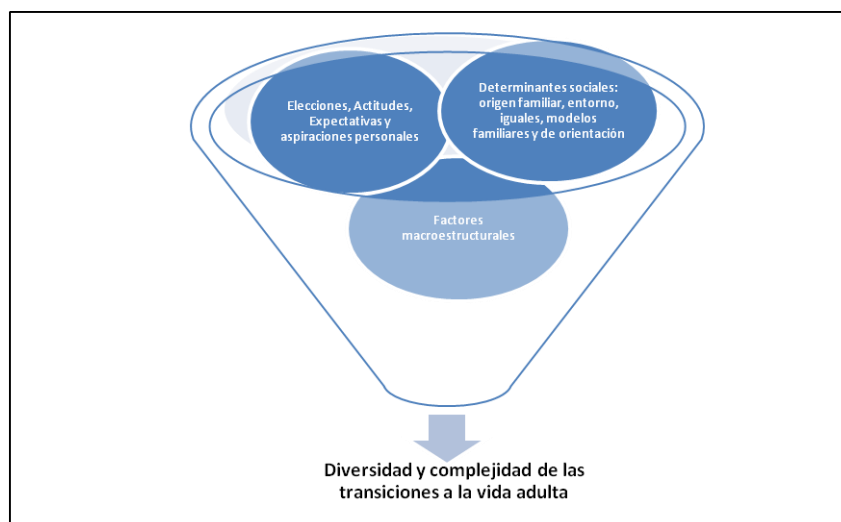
Elecciones, Actitudes, Expectativas y aspiraciones personales

Determinantes sociales: origen familiar, entorno, iguales, modelos familiares y de orientación

Factores macroestructurales

Diversidad y complejidad de las transiciones a la vida adulta